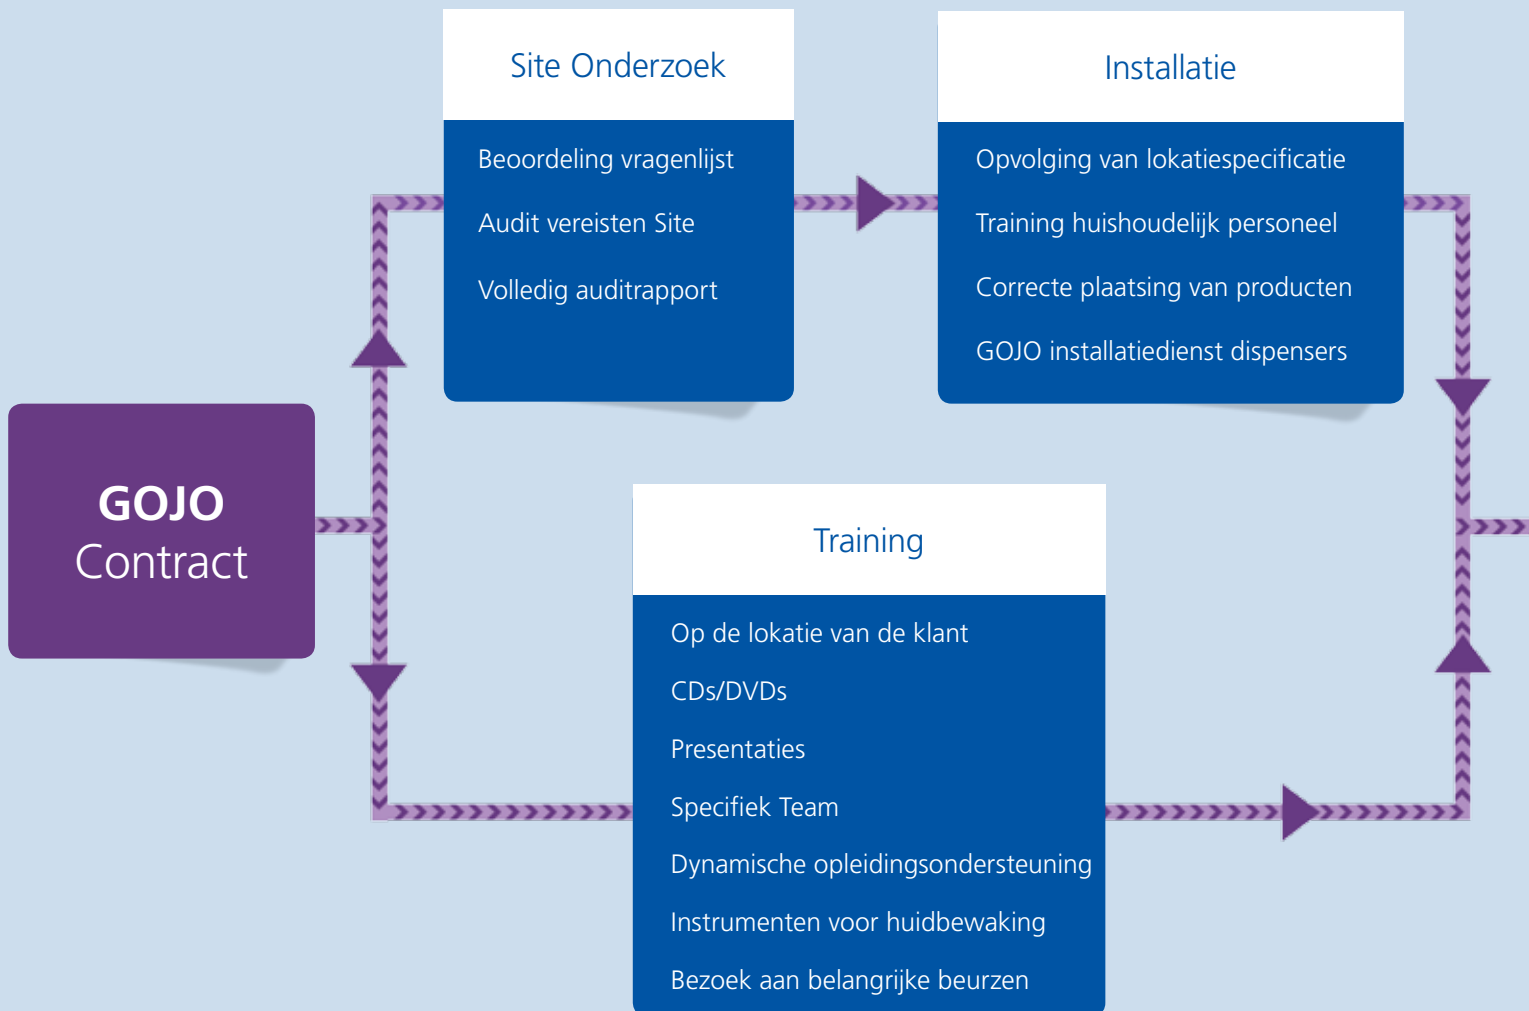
GOJO
Contract

Site Onderzoek

Beoordeling vragenlijst

Audit vereisten Site

Volledig auditrapport

Installatie

Opvolging van lokatiespecificatie

Training huishoudelijk personeel

Correcte plaatsing van producten

GOJO installatiedienst dispensers

Training

Op de lokatie van de klant

CDs/DVDs

Presentaties

Specifiek Team

Dynamische opleidingsondersteuning

Instrumenten voor huidbewaking

Bezoek aan belangrijke beurzen